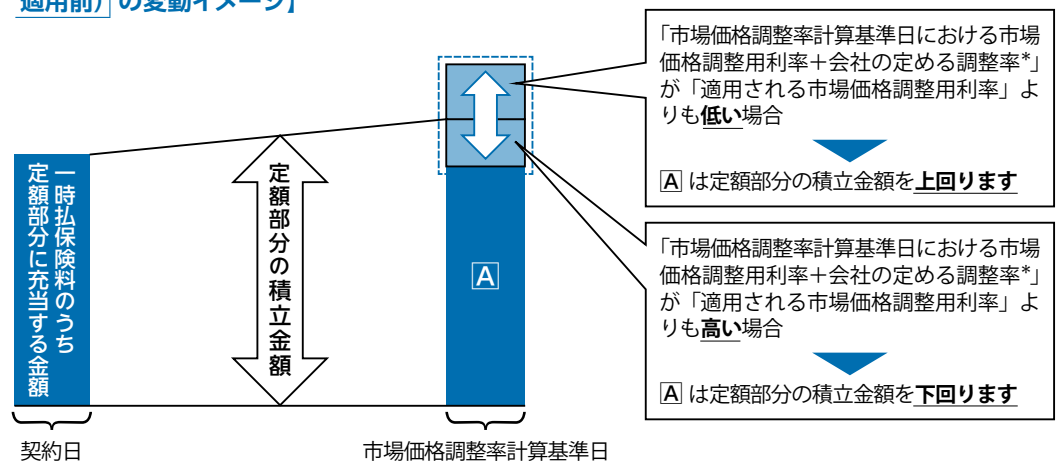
適用前）」の変動イメージ】

一時払保険料のうち定額部分に充当する金額

定額部分の積立金額

A

「市場価格調整率計算基準日における市場価格調整用利率＋会社の定める調整率*」が「適用される市場価格調整用利率」よりも低い場合

A は定額部分の積立金額を上回ります

「市場価格調整率計算基準日における市場価格調整用利率＋会社の定める調整率*」が「適用される市場価格調整用利率」よりも高い場合

A は定額部分の積立金額を下回ります

契約日

市場価格調整率計算基準日